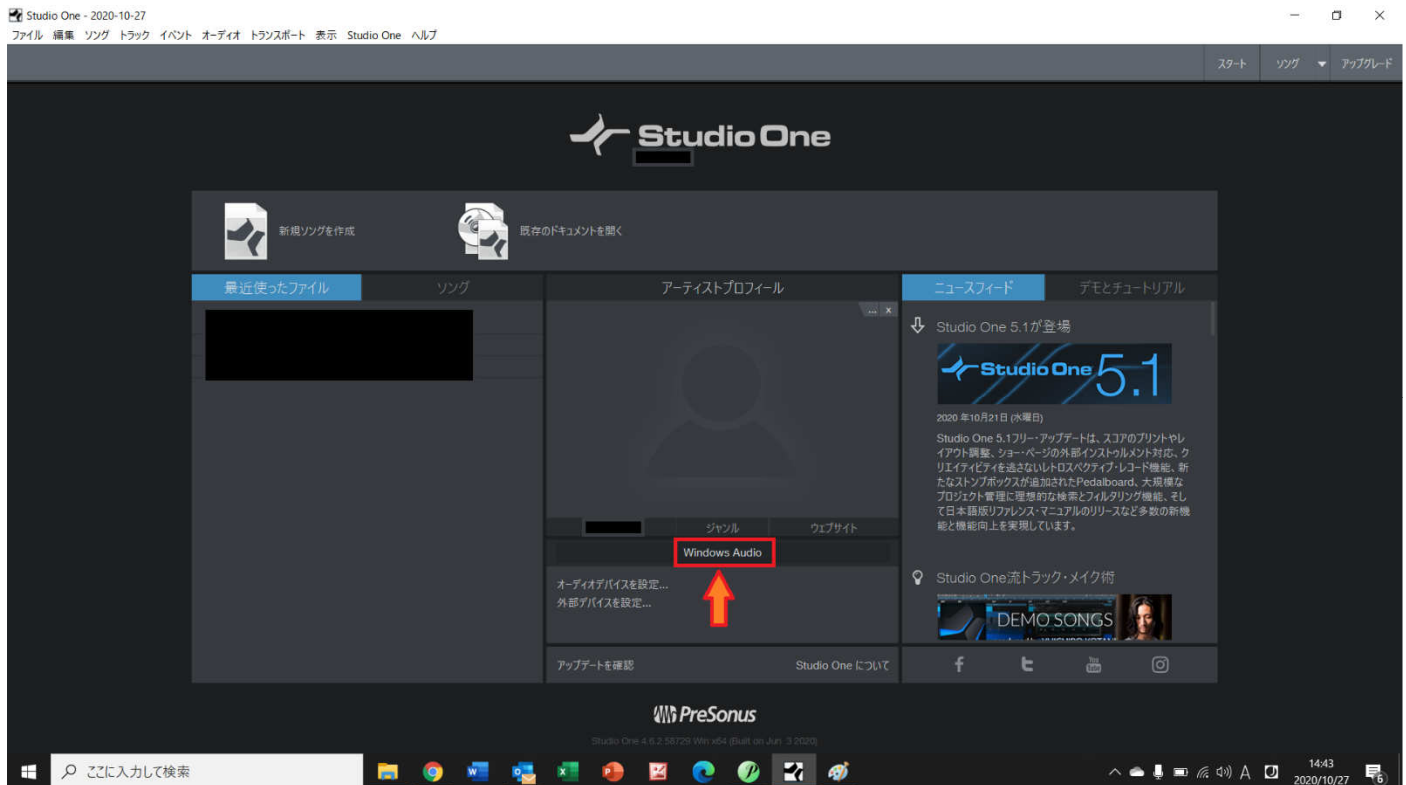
Studio One - 2020-10-27
ファイル 編集 ソング トラック イベント オーディオ トランスポート 表示 Studio One ヘルプ

スタート ソング アップグレード

Studio One

新規ソングを作成

既存のドキュメントを開く

最近使ったファイル ソング

アーティストプロフィール

ジャンル ウェブサイト

Windows Audio

オーディオデバイスを設定...
外部デバイスを設定...

アップデートを確認 Studio One について

ニュースフィード デモとチュートリアル

Studio One 5.1が登場

Studio One 5.1

2020 年10月21日 (水曜日)

Studio One 5.1フリー・アップデートは、スコアのプリントやレイアウト調整、ショー・ページの外部インストゥルメント対応、クリエイティビティを逃さないレトロスペクティブ・レコード機能、新たなストンプボックスが追加されたPedalboard、大規模なプロジェクト管理に理想的な検索とフィルタリング機能、そして日本語版リファレンス・マニュアルのリリースなど多数の新機能と機能向上を実現しています。

Studio One流トラック・メイク術

DEMO SONGS

PreSonus

Studio One 4.6.2.58729 Win x64 (Built on Jun 3 2020)

ここに入力して検索

A

14:43
2020/10/27

6